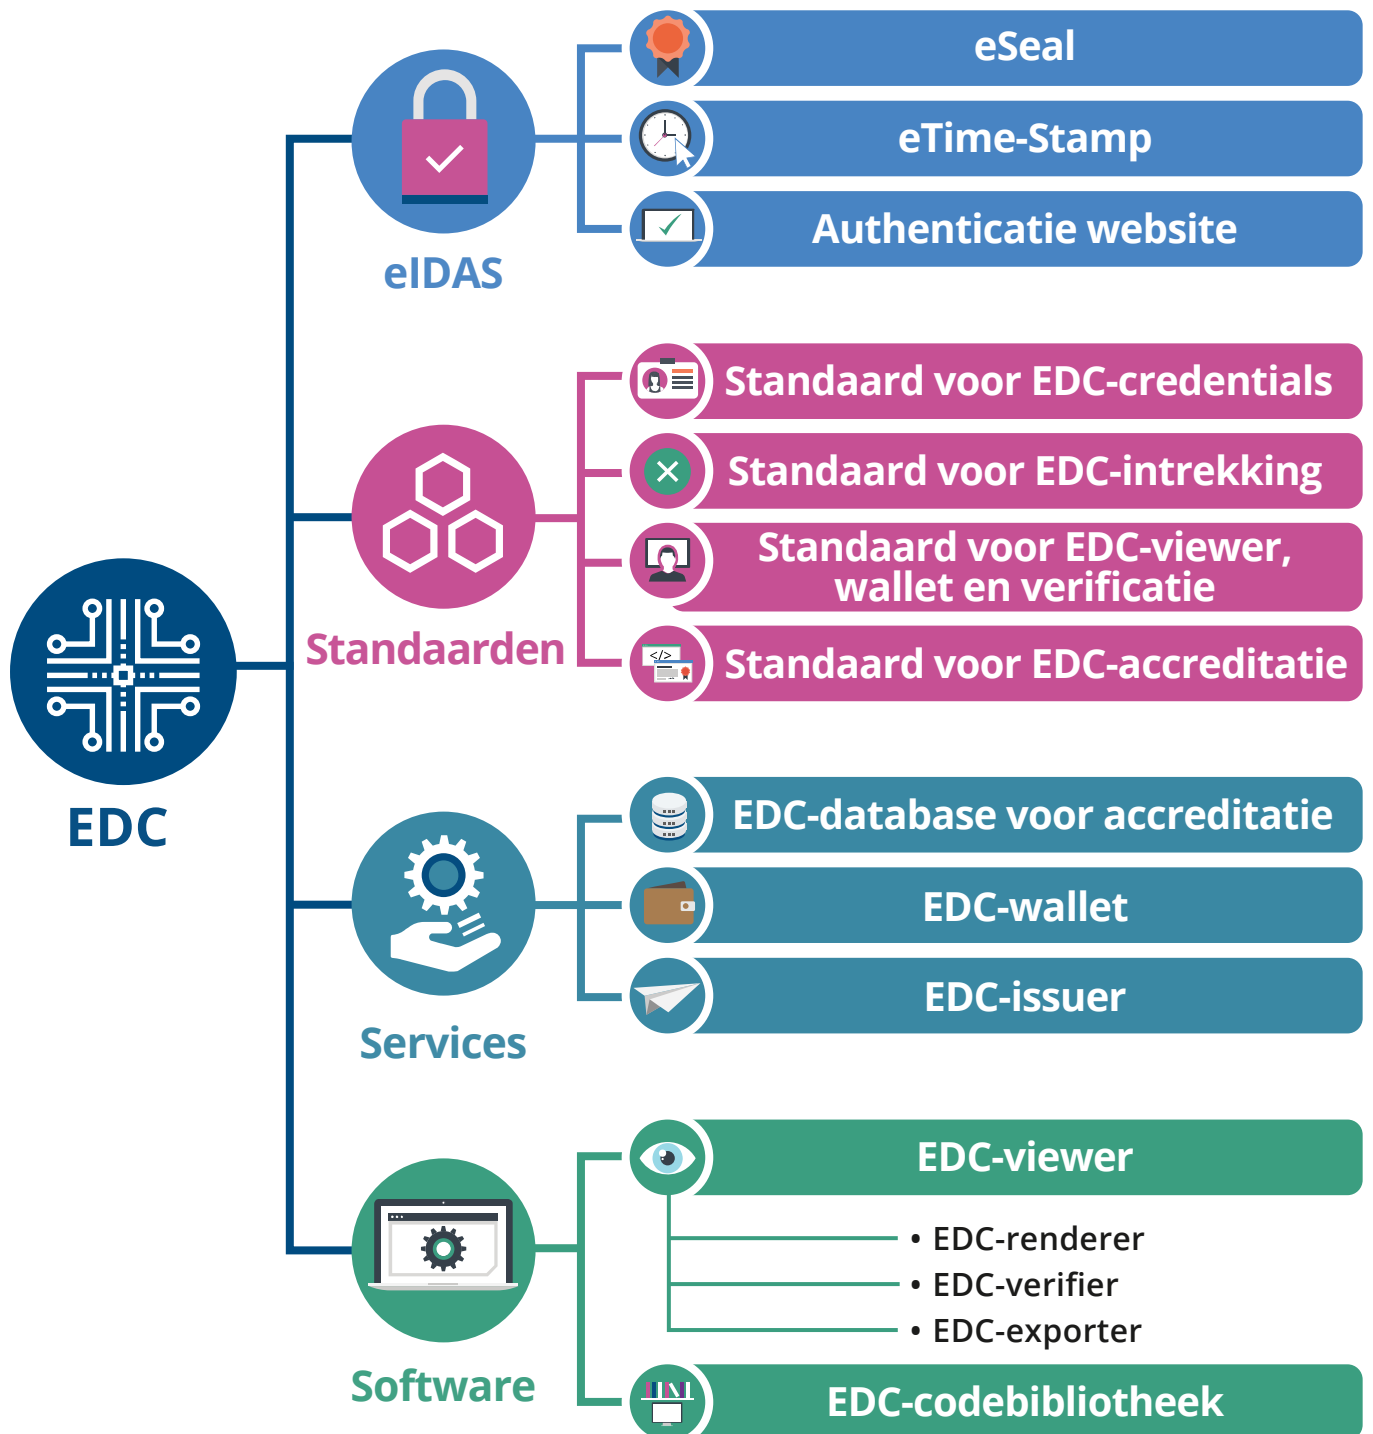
EDC

eIDAS

eSeal

eTime-Stamp

Authenticatie website

Standaarden

Standaard voor EDC-credentials

Standaard voor EDC-intrekking

Standaard voor EDC-viewer, wallet en verificatie

</>

Standaard voor EDC-accreditatie

Services

EDC-database voor accreditatie

EDC-wallet

EDC-issuer

Software

EDC-viewer

• EDC-renderer
• EDC-verifier
• EDC-exporter

EDC-codebibliotheek